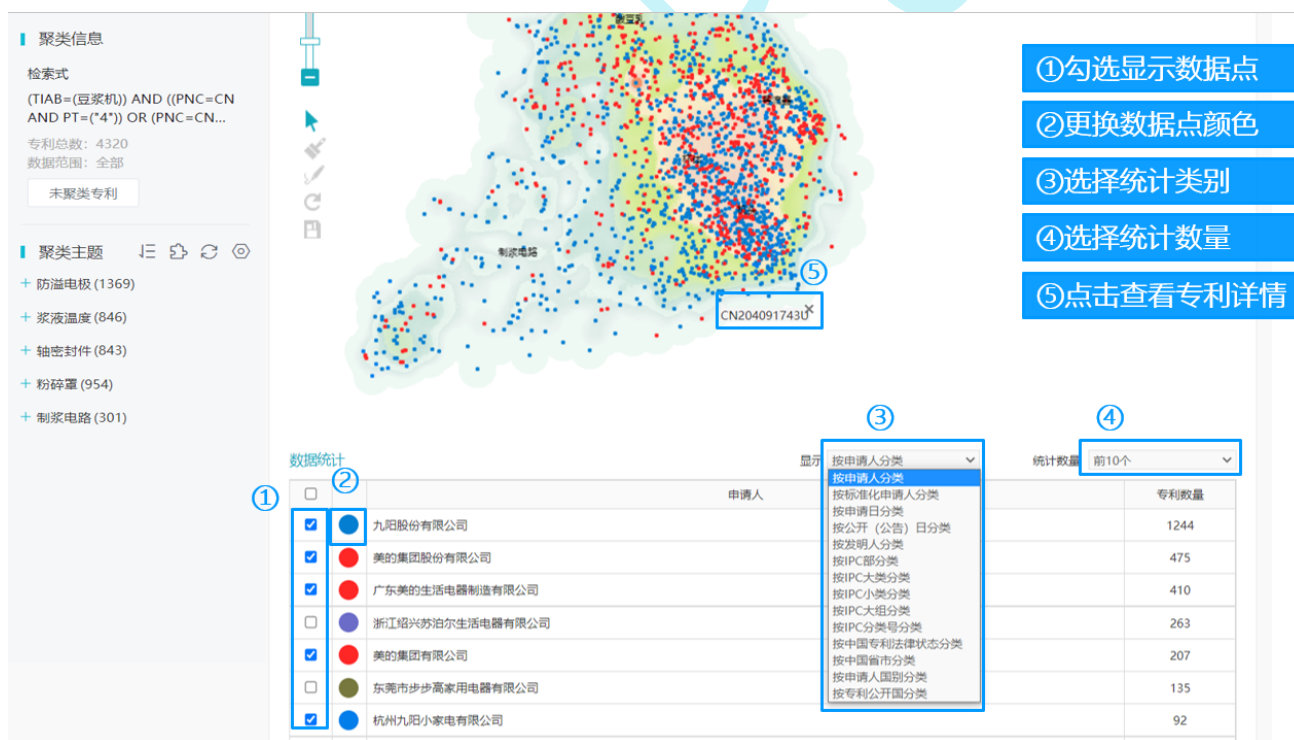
聚类信息

检索式

(TIAB=(豆浆机)) AND ((PNC=CN AND PT=("4")) OR (PNC=CN...

专利总数：4320
数据范围：全部

未聚类专利

聚类主题

+ 防溢电极 (1369)
+ 浆液温度 (846)
+ 轴密封件 (843)
+ 粉碎罩 (954)
+ 制浆电路 (301)

制浆电路

⑤

CN204091743U

①勾选显示数据点
②更换数据点颜色
③选择统计类别
④选择统计数量
⑤点击查看专利详情

数据统计

③

显示 按申请人分类

④

统计数量 前10个

按申请人分类
按标准化申请人分类
按申请日分类
按公开（公告）日分类
按发明人分类
按IPC部分类
按IPC大类分类
按IPC小类分类
按IPC大组分类
按IPC分类号分类
按中国专利法律状态分类
按中国省市分类
按中请人国别分类
按专利公开国分类

①
②

| | | 申请人 | 专利数量 |
|---|---|---|---|
| ☑ | | 九阳股份有限公司 | 1244 |
| ☑ | | 美的集团股份有限公司 | 475 |
| ☑ | | 广东美的生活电器制造有限公司 | 410 |
| ☐ | | 浙江绍兴苏泊尔生活电器有限公司 | 263 |
| ☑ | | 美的集团有限公司 | 207 |
| ☐ | | 东莞市步步高家用电器有限公司 | 135 |
| ☑ | | 杭州九阳小家电有限公司 | 92 |